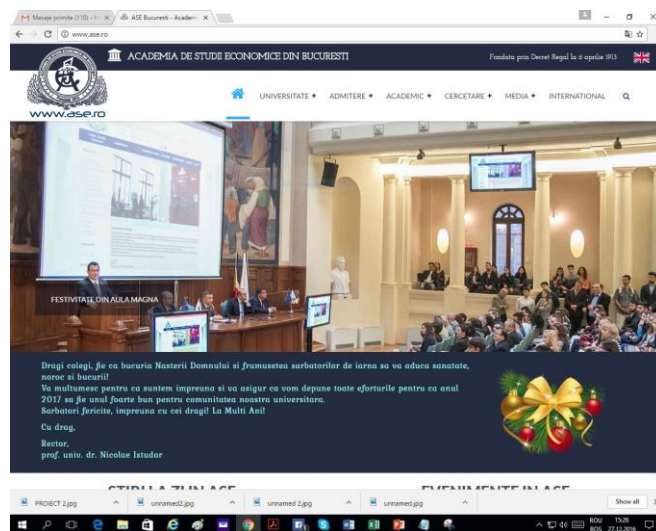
M Mesaje primite (110) - × | ASE Bucuresti - Academ ×

www.ase.ro

ACADEMIA DE STUDII ECONOMICE DIN BUCURESTI

Fondata prin Decret Regal la 6 aprilie 1913

www.ase.ro

UNIVERSITATE + ADMITERE + ACADEMIC + CERCETARE + MEDIA + INTERNATIONAL

FESTIVITATE DIN AULA MAGNA

Dragi colegi, fie ca bucuria Nasterii Domnului si frumusetea sarbatorilor de iarna sa va aduca sanatate, noroc si bucurii!
Va multumesc pentru ca suntem impreuna si va asigur ca vom depune toate eforturile pentru ca anul 2017 sa fie unul foarte bun pentru comunitatea noastra universitara.
Sarbatori fericite, impreuna cu cei dragi! La Multi Ani!

Cu drag,

Rector,
prof. univ. dr. Nicolae Istudor

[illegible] EVENIMENTE IN ASE

PROIECT 2.jpg | unnamed2.jpg | unnamed 2.jpg | unnamed.jpg | Show all

ROU 15:26 27.12.2016